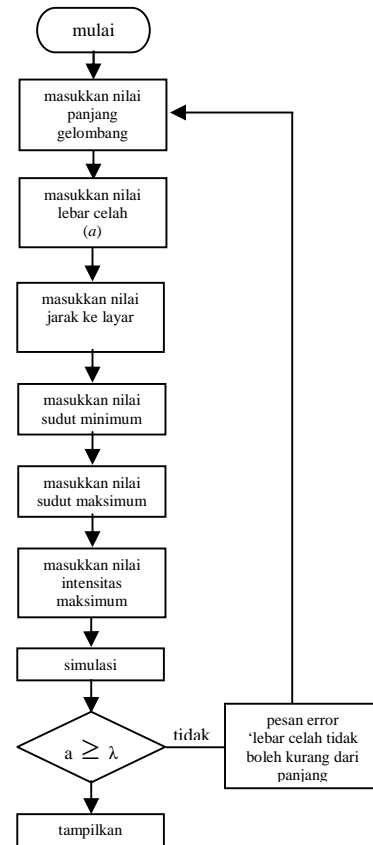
mulai

masukkan nilai panjang gelombang

masukkan nilai lebar celah ($a$)

masukkan nilai jarak ke layar

masukkan nilai sudut minimum

masukkan nilai sudut maksimum

masukkan nilai intensitas maksimum

simulasi

$a \geq \lambda$

tidak

pesan error 'lebar celah tidak boleh kurang dari panjang

tampilkan